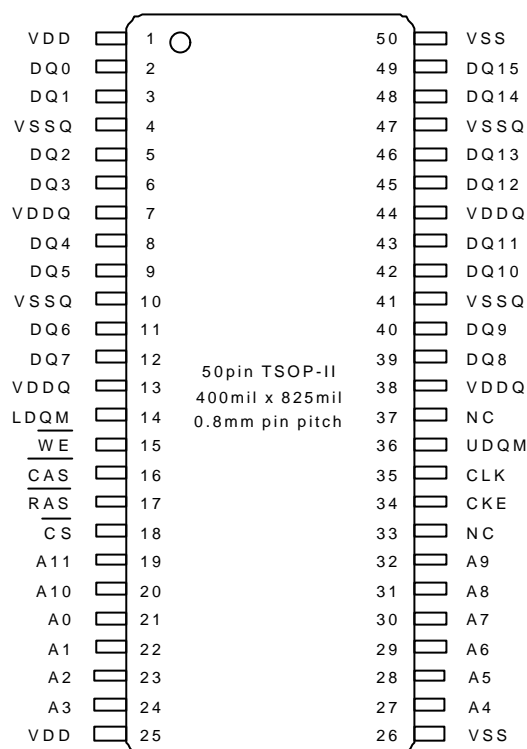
VDD 1
DQ0 2
DQ1 3
VSSQ 4
DQ2 5
DQ3 6
VDDQ 7
DQ4 8
DQ5 9
VSSQ 10
DQ6 11
DQ7 12
VDDQ 13
LDQM 14
$\overline{WE}$ 15
$\overline{CAS}$ 16
$\overline{RAS}$ 17
$\overline{CS}$ 18
A11 19
A10 20
A0 21
A1 22
A2 23
A3 24
VDD 25

50pin TSOP-II
400mil x 825mil
0.8mm pin pitch

50 VSS
49 DQ15
48 DQ14
47 VSSQ
46 DQ13
45 DQ12
44 VDDQ
43 DQ11
42 DQ10
41 VSSQ
40 DQ9
39 DQ8
38 VDDQ
37 NC
36 UDQM
35 CLK
34 CKE
33 NC
32 A9
31 A8
30 A7
29 A6
28 A5
27 A4
26 VSS